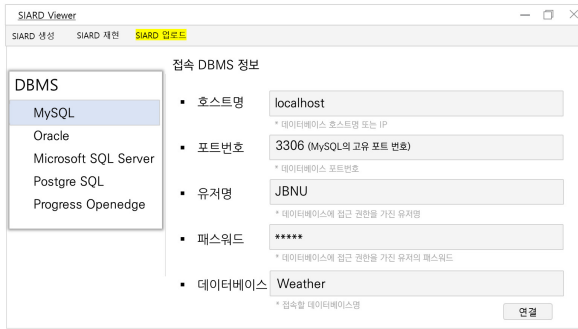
SIARD Viewer

SIARD 생성　SIARD 재현　SIARD 업로드

DBMS
MySQL
Oracle
Microsoft SQL Server
Postgre SQL
Progress Openedge

접속 DBMS 정보

▪ 호스트명 localhost
* 데이터베이스 호스트명 또는 IP

▪ 포트번호 3306 (MySQL의 고유 포트 번호)
* 데이터베이스 포트번호

▪ 유저명 JBNU
* 데이터베이스에 접근 권한을 가진 유저명

▪ 패스워드 *****
* 데이터베이스에 접근 권한을 가진 유저의 패스워드

▪ 데이터베이스 Weather
* 접속할 데이터베이스명

연결